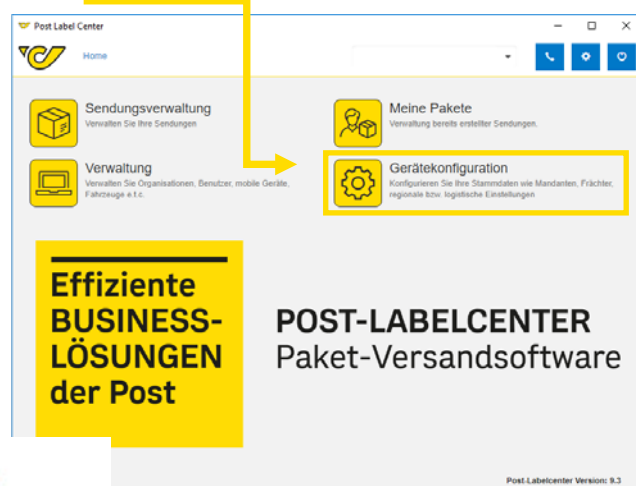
Post Label Center

Home

Sendungsverwaltung
Verwalten Sie Ihre Sendungen

Meine Pakete
Verwaltung bereits erstellter Sendungen.

Verwaltung
Verwalten Sie Organisationen, Benutzer, mobile Geräte, Fahrzeuge e.t.c.

Gerätekonfiguration
Konfigurieren Sie Ihre Stammdaten wie Mandanten, Frächter, regionale bzw. logistische Einstellungen

Effiziente BUSINESS-LÖSUNGEN der Post

POST-LABELCENTER
Paket-Versandsoftware

Post-Labelcenter Version: 9.3